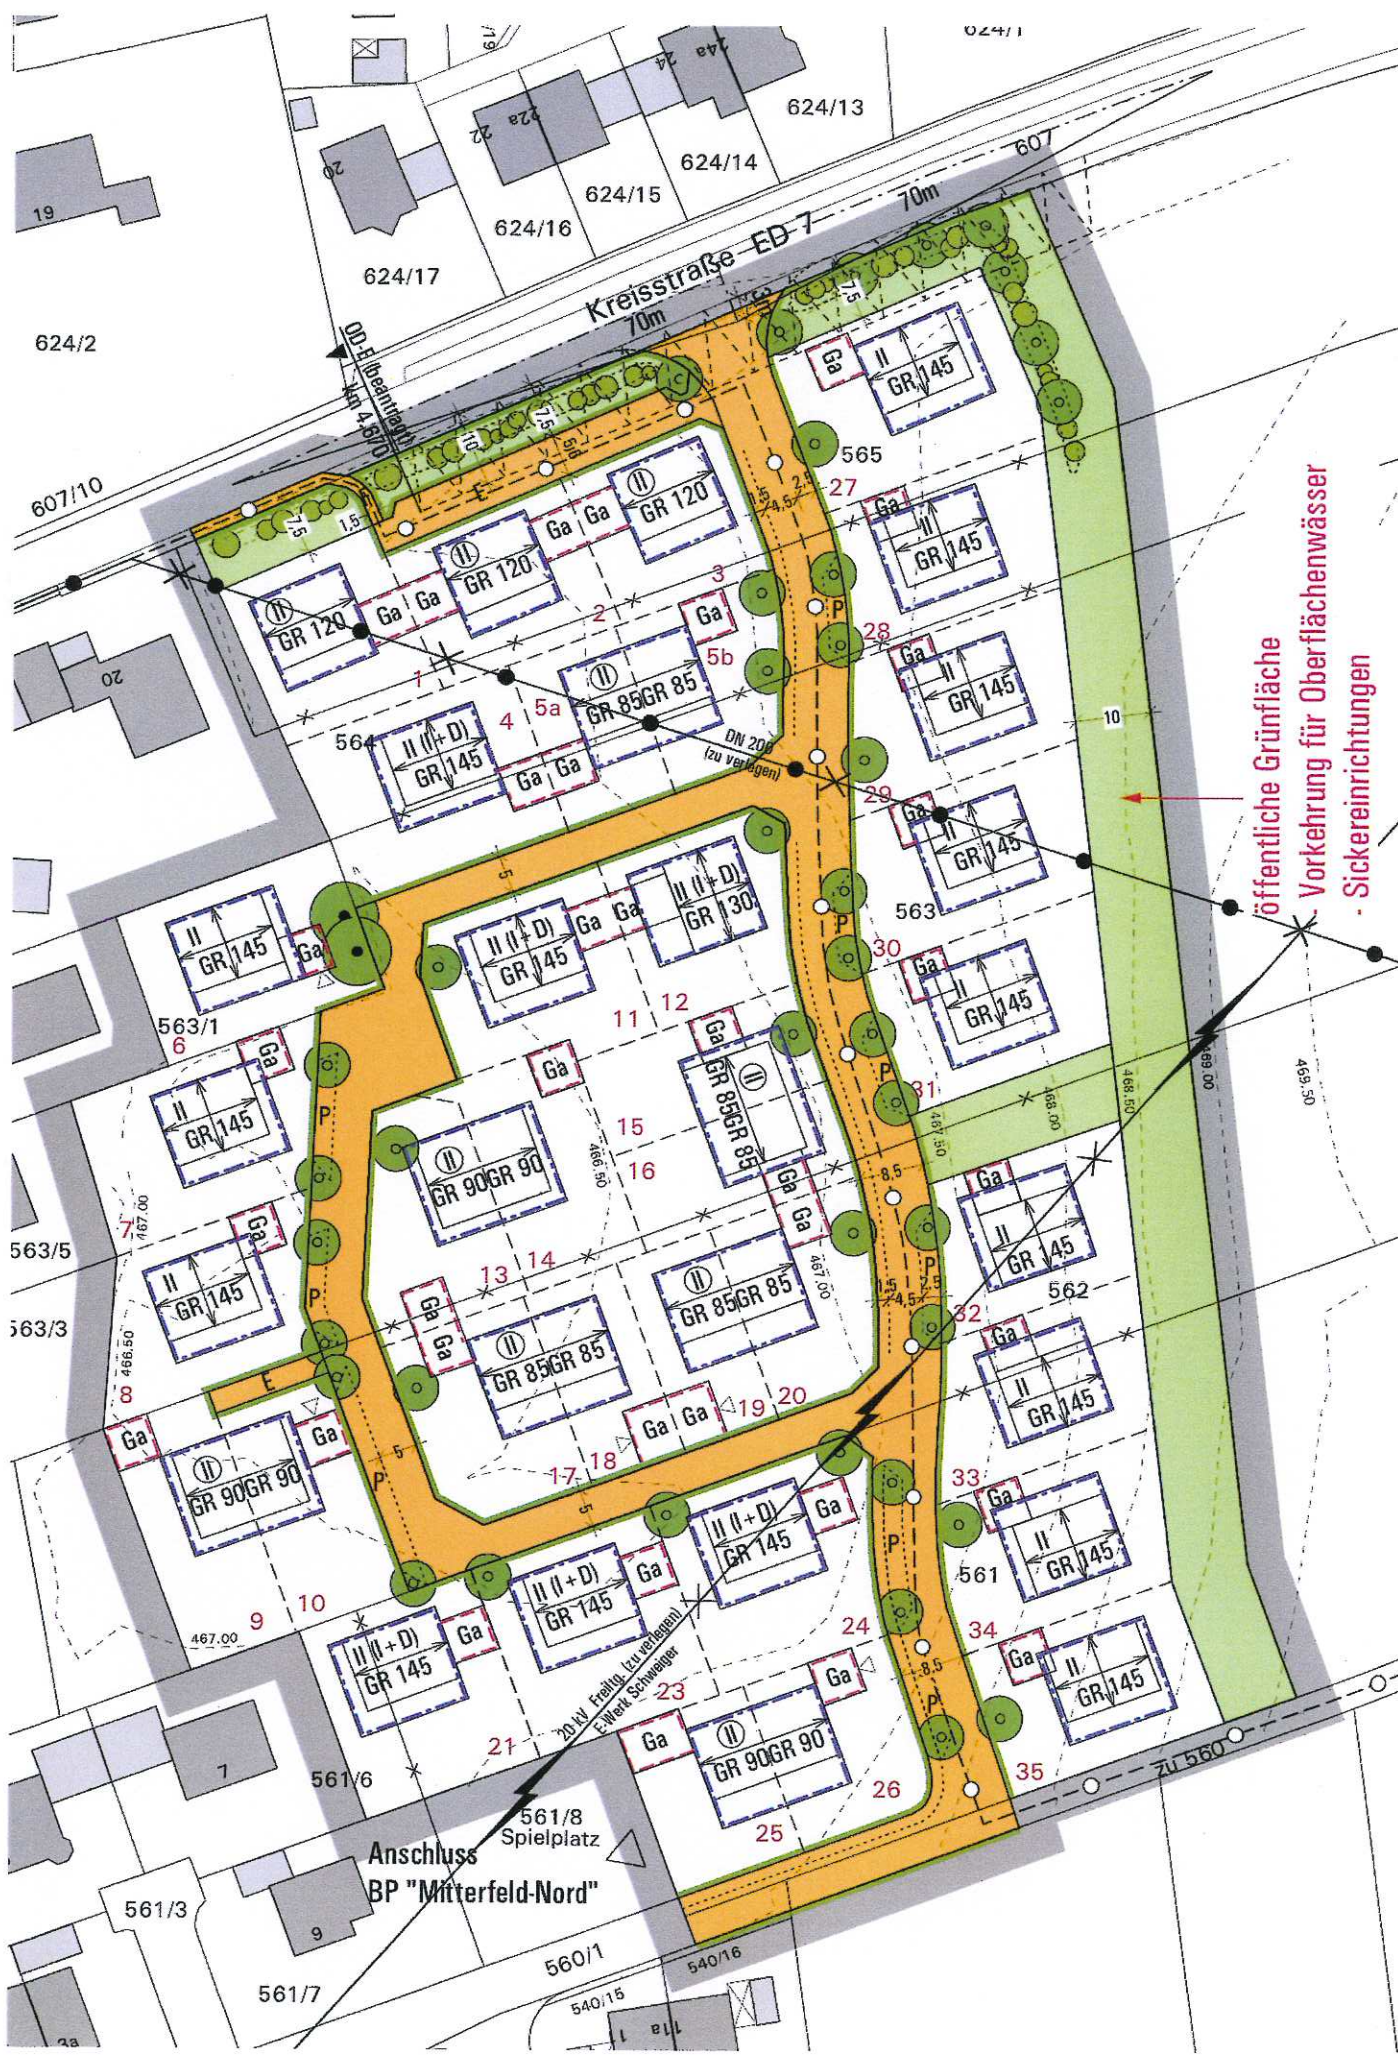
624/1
61
24a
24
22a
22
624/13
624/14
624/15
20
624/16
607
19
70m
Kreisstraße ED 7
624/17
70m
7,5
OD Elbeantragh
km 4,670
624/2
Ga
II
GR 145
7,5
10
7,5
5,0
565
607/10
E
2,5
7,5
1,5
4,5
27
II
GR 120
Ga
Ga
GR 120
Ga
II
GR 145
II
GR 120
Ga
Ga
II
GR 120
3
2
Ga
P
28
5b
Ga
II
GR 145
20
1
4
5a
II
GR 85 GR 85
564
II (I+D)
GR 145
Ga
Ga
DN 200
(zu verlegen)
29
10
Ga
II
GR 145
5
II (I+D)
GR 130
563
II
GR 145
Ga
II (I+D)
GR 145
Ga
Ga
P
30
Ga
II
GR 145
11
12
Ga
563/1
6
Ga
Ga
II
GR 85 GR 85
P
31
öffentliche Grünfläche
Vorkehrung für Oberflächenwässer
- Sickereinrichtungen
II
GR 145
P
15
466,50
II
GR 90 GR 90
16
Ga
Ga
467,50
468,00
468,50
469,00
469,50
8,5
Ga
II
GR 145
7
467,00
Ga
563/5
II
GR 145
P
13
14
II
GR 85 GR 85
467,00
1,5
4,5
2,5
P
562
563/3
466,50
Ga
Ga
II
GR 85 GR 85
32
Ga
II
GR 145
8
E
Ga
II
GR 90 GR 90
Ga
5
P
17
18
Ga
Ga
19
20
33
Ga
II
GR 145
5
II (I+D)
GR 145
Ga
II (I+D)
GR 145
Ga
P
561
9
10
467,00
II (I+D)
GR 145
Ga
24
34
Ga
II
GR 145
20 kV Freiltg. (zu verlegen)
E.Werk Schweiger
23
Ga
8,5
P
21
Ga
II
GR 90 GR 90
zu 560
7
561/6
35
26
561/8
Spielplatz
25
Anschluss
BP "Mitterfeld-Nord"
561/3
9
560/1
540/16
561/7
540/15
11a
11
3a